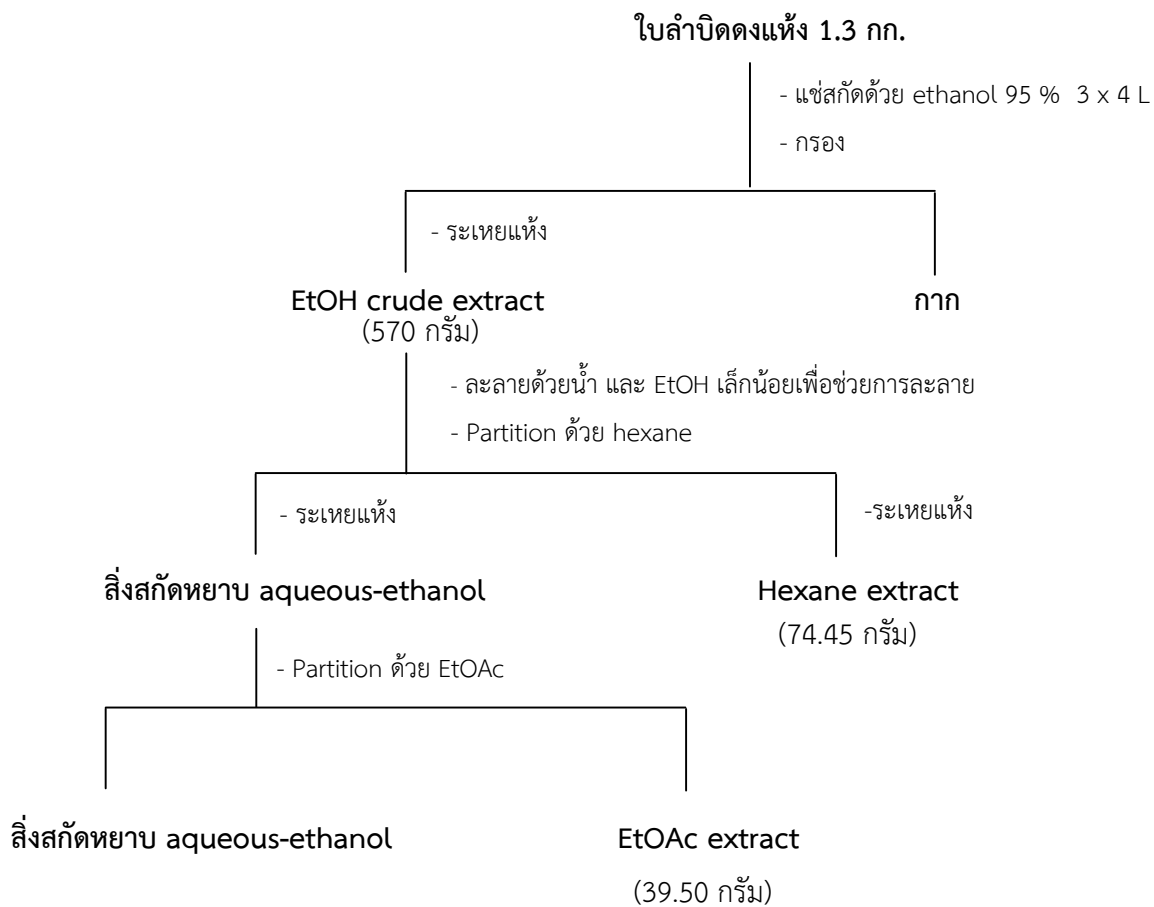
ใบลำบิดดงแห้ง 1.3 กก.

- แช่สกัดด้วย ethanol 95 % 3 x 4 L

- กรอง

- ระเหยแห้ง

EtOH crude extract
(570 กรัม)

กาก

- ละลายด้วยน้ำ และ EtOH เล็กน้อยเพื่อช่วยการละลาย

- Partition ด้วย hexane

- ระเหยแห้ง

-ระเหยแห้ง

สิ่งสกัดหยาบ aqueous-ethanol

Hexane extract
(74.45 กรัม)

- Partition ด้วย EtOAc

สิ่งสกัดหยาบ aqueous-ethanol

EtOAc extract
(39.50 กรัม)